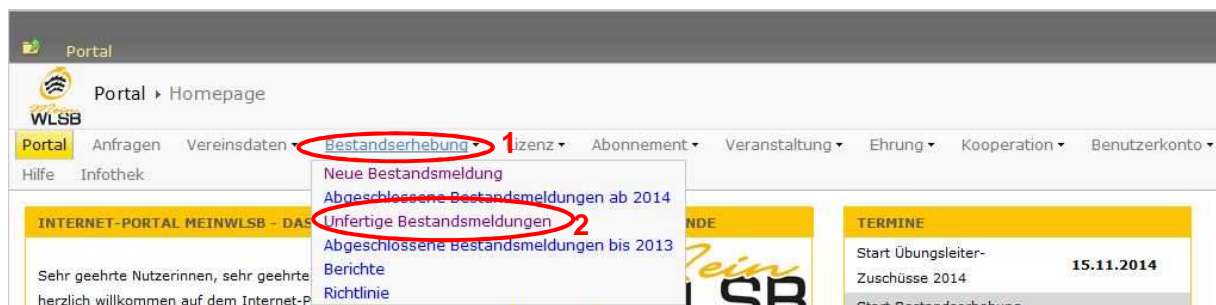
Portal

Mein WLSB

Portal ▸ Homepage

Portal Anfragen Vereinsdaten ▾ Bestandserhebung ▾ Lizenz ▾ Abonnement ▾ Veranstaltung ▾ Ehrung ▾ Kooperation ▾ Benutzerkonto ▾
Hilfe Infothek

1

Neue Bestandsmeldung
Abgeschlossene Bestandsmeldungen ab 2014
Unfertige Bestandsmeldungen
Abgeschlossene Bestandsmeldungen bis 2013
Berichte
Richtlinie

2

INTERNET-PORTAL MEINWLSB - DAS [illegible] NDE

Sehr geehrte Nutzerinnen, sehr geehrte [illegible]
herzlich willkommen auf dem Internet-P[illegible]

TERMINE

Start Übungsleiter-Zuschüsse 2014 15.11.2014

Start Bestandserhebung